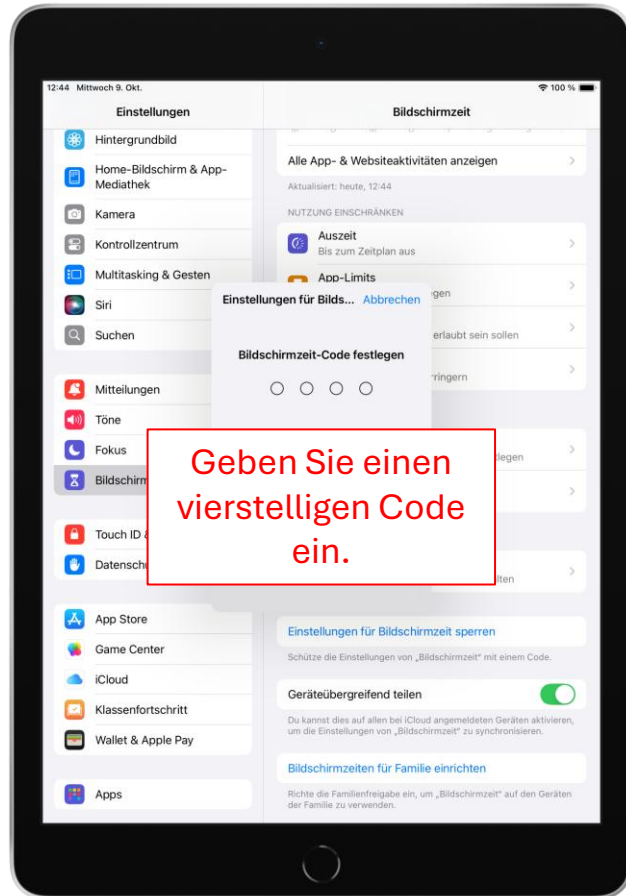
12:44 Mittwoch 9. Okt.

100 %

Einstellungen

Hintergrundbild

Home-Bildschirm & App-Mediathek

Kamera

Kontrollzentrum

Multitasking & Gesten

Siri

Suchen

Mitteilungen

Töne

Fokus

Bildschirm

Touch ID &

Datenschu

App Store

Game Center

iCloud

Klassenfortschritt

Wallet & Apple Pay

Apps

Bildschirmzeit

Alle App- & Websiteaktivitäten anzeigen

Aktualisiert: heute, 12:44

NUTZUNG EINSCHRÄNKEN

Auszeit
Bis zum Zeitplan aus

App-Limits
gen

erlaubt sein sollen

rringern

legen

lten

Einstellungen für Bilds... Abbrechen

Bildschirmzeit-Code festlegen

Geben Sie einen vierstelligen Code ein.

Einstellungen für Bildschirmzeit sperren

Schütze die Einstellungen von „Bildschirmzeit" mit einem Code.

Geräteübergreifend teilen

Du kannst dies auf allen bei iCloud angemeldeten Geräten aktivieren, um die Einstellungen von „Bildschirmzeit" zu synchronisieren.

Bildschirmzeiten für Familie einrichten

Richte die Familienfreigabe ein, um „Bildschirmzeit" auf den Geräten der Familie zu verwenden.